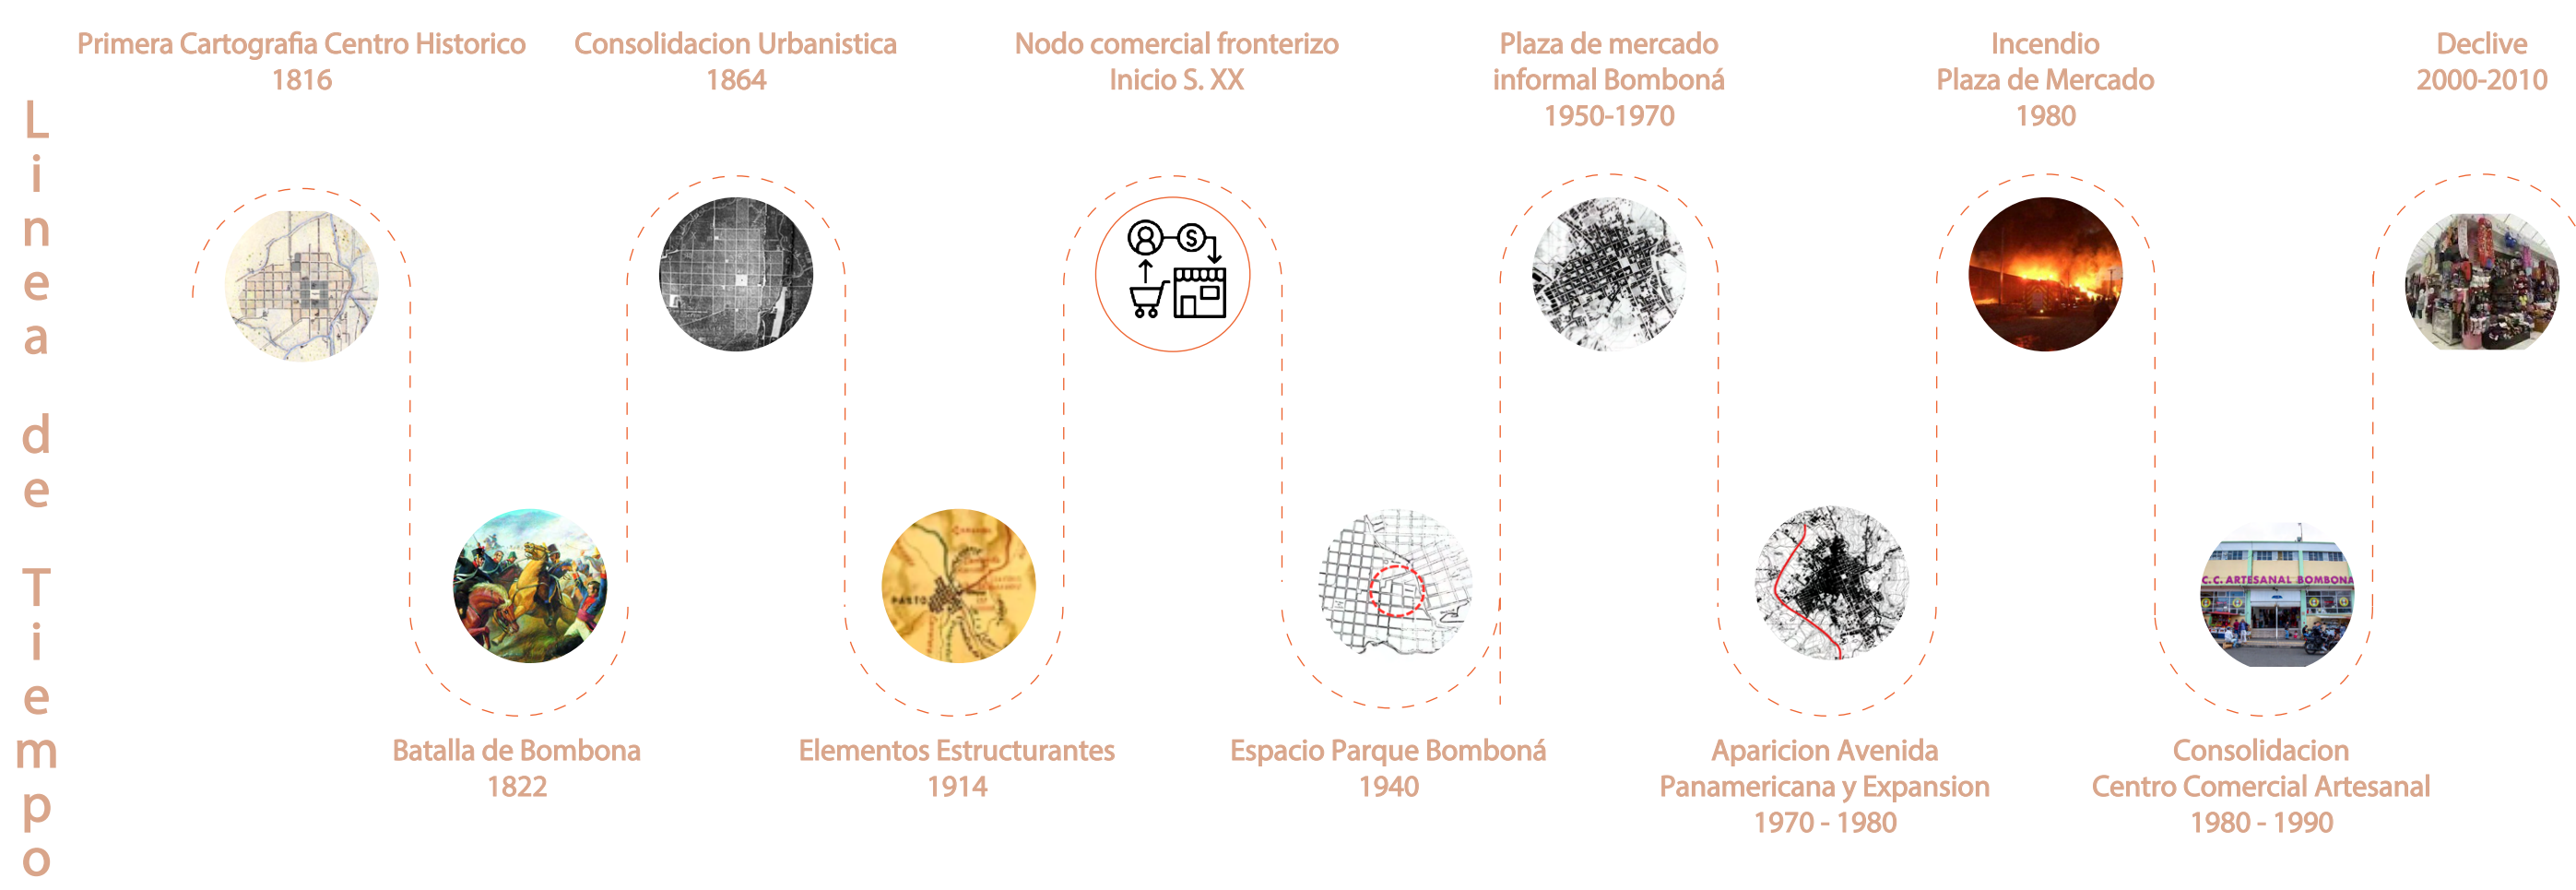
Linea de Tiempo

Primera Cartografia Centro Historico
1816

Batalla de Bombona
1822

Consolidacion Urbanistica
1864

Elementos Estructurantes
1914

Nodo comercial fronterizo
Inicio S. XX

Espacio Parque Bomboná
1940

Plaza de mercado
informal Bomboná
1950-1970

Aparicion Avenida
Panamericana y Expansion
1970 - 1980

Incendio
Plaza de Mercado
1980

Consolidacion
Centro Comercial Artesanal
1980 - 1990

Declive
2000-2010

PASTO

C.C. ARTESANAL BOMBONA